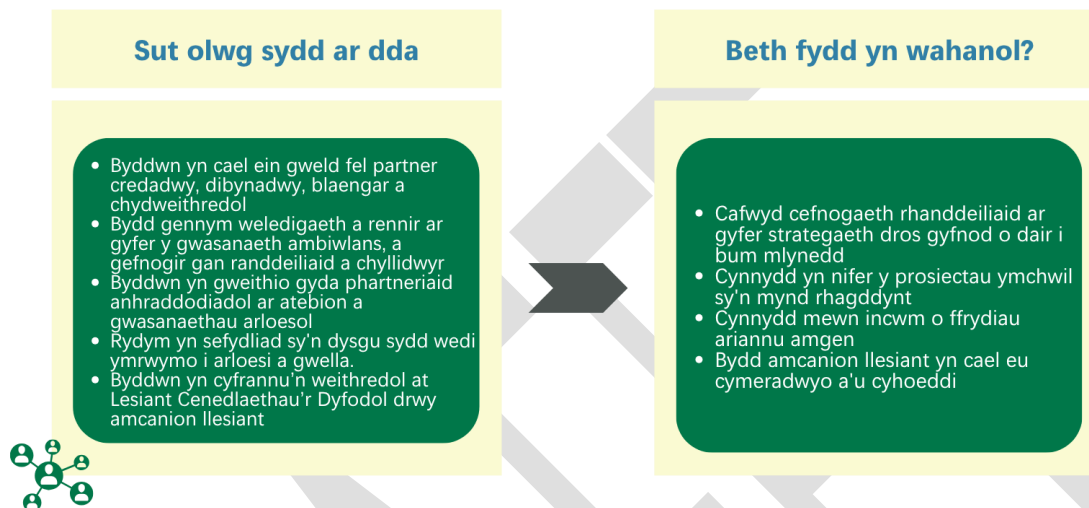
Sut olwg sydd ar dda

- Byddwn yn cael ein gweld fel partner credadwy, dibynadwy, blaengar a chydweithredol
- Bydd gennym weledigaeth a rennir ar gyfer y gwasanaeth ambiwlans, a gefnogir gan randdeiliaid a chyllidwyr
- Byddwn yn gweithio gyda phartneriaid anhraddodiadol ar atebion a gwasanaethau arloesol
- Rydym yn sefydliad sy'n dysgu sydd wedi ymrwymo i arloesi a gwella.
- Byddwn yn cyfrannu'n weithredol at Lesiant Cenedlaethau'r Dyfodol drwy amcanion llesiant

Beth fydd yn wahanol?

- Cafwyd cefnogaeth rhanddeiliaid ar gyfer strategaeth dros gyfnod o dair i bum mlynedd
- Cynnydd yn nifer y prosiectau ymchwil sy'n mynd rhagddynt
- Cynnydd mewn incwm o ffrydiau ariannu amgen
- Bydd amcanion llesiant yn cael eu cymeradwyo a'u cyhoeddi